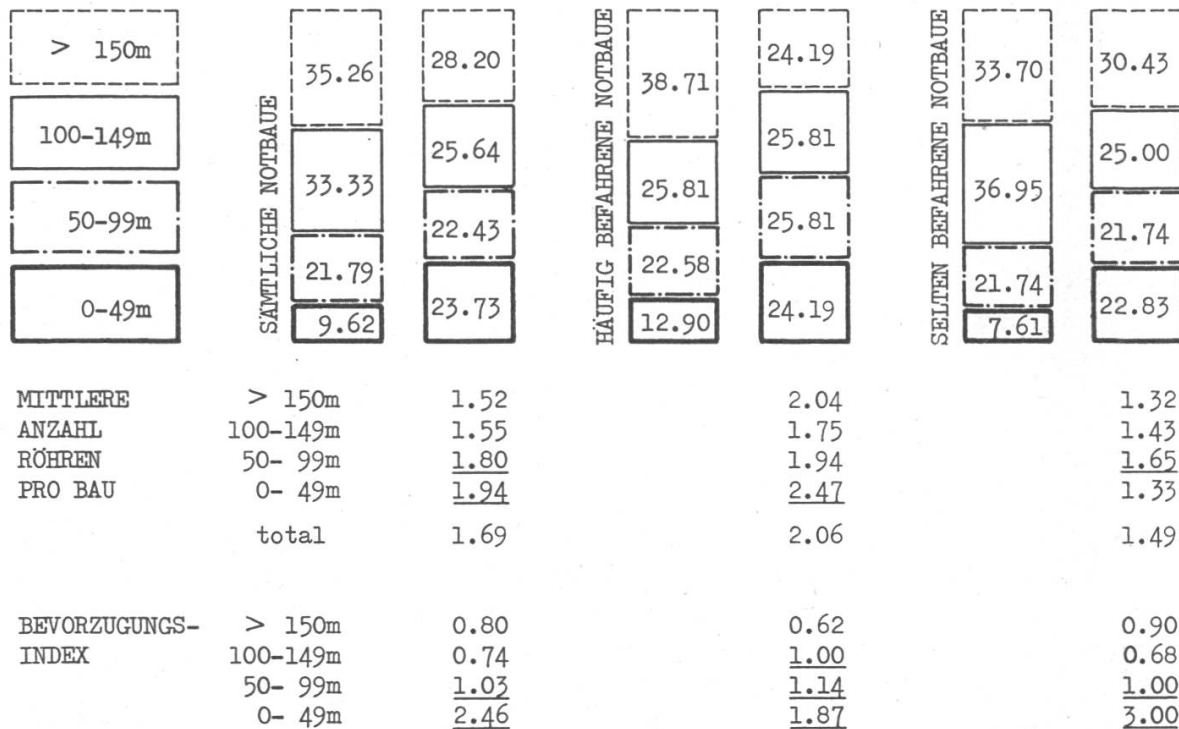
> 150m

100-149m

50-99m

0-49m

SÄMTLICHE NOTBAUE

35.26

33.33

21.79

9.62

28.20

25.64

22.43

23.73

HÄUFIG BEFAHRENE NOTBAUE

38.71

25.81

22.58

12.90

24.19

25.81

25.81

24.19

SELTEN BEFAHRENE NOTBAUE

33.70

36.95

21.74

7.61

30.43

25.00

21.74

22.83

| | | | | |
|---|---|---|---|---|
| MITTLERE | > 150m | 1.52 | 2.04 | 1.32 |
| ANZAHL | 100-149m | 1.55 | 1.75 | 1.43 |
| RÖHREN | 50- 99m | 1.80 | 1.94 | 1.65 |
| PRO BAU | 0- 49m | 1.94 | 2.47 | 1.33 |
| | total | 1.69 | 2.06 | 1.49 |
| BEVORZUGUNGS- | > 150m | 0.80 | 0.62 | 0.90 |
| INDEX | 100-149m | 0.74 | 1.00 | 0.68 |
| | 50- 99m | 1.03 | 1.14 | 1.00 |
| | 0- 49m | 2.46 | 1.87 | 3.00 |